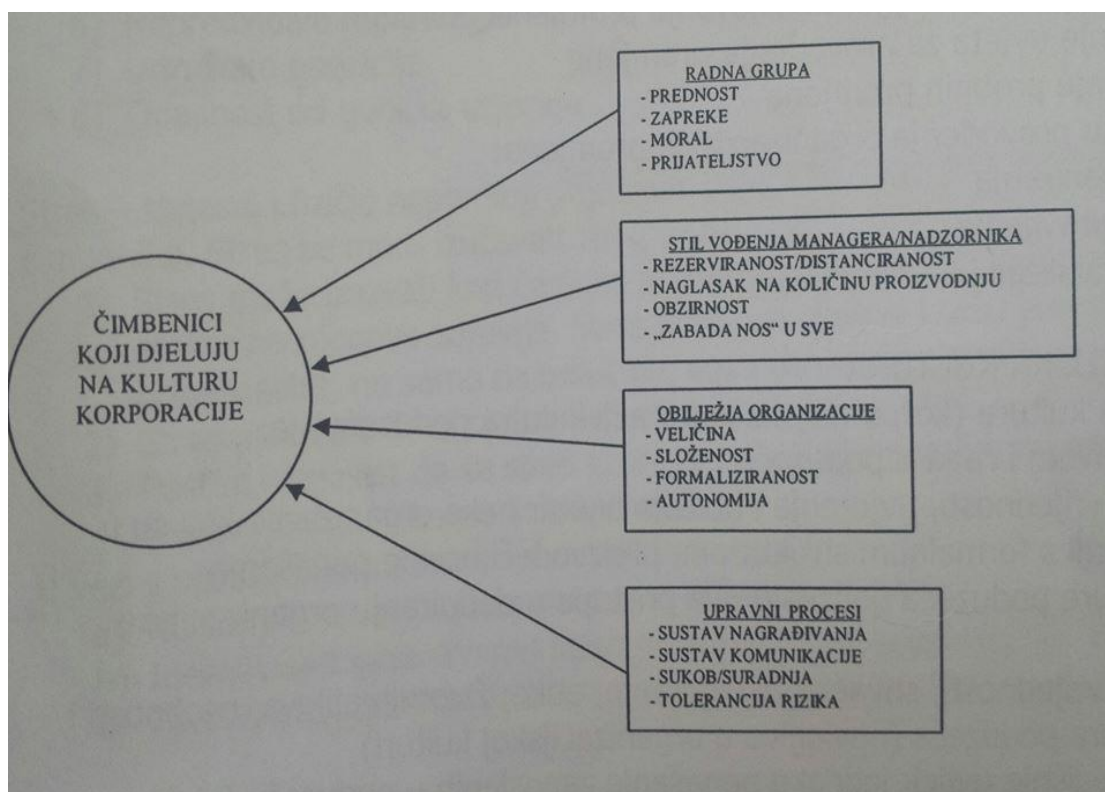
ČIMBENICI KOJI DJELUJU NA KULTURU KORPORACIJE

RADNA GRUPA
- PREDNOST
- ZAPREKE
- MORAL
- PRIJATELJSTVO

STIL VOĐENJA MANAGERA/NADZORNIKA
- REZERVIRANOST/DISTANCIRANOST
- NAGLASAK NA KOLIČINU PROIZVODNJU
- OBZIRNOST
- „ZABADA NOS" U SVE

OBILJEŽJA ORGANIZACIJE
- VELIČINA
- SLOŽENOST
- FORMALIZIRANOST
- AUTONOMIJA

UPRAVNI PROCESI
- SUSTAV NAGRAĐIVANJA
- SUSTAV KOMUNIKACIJE
- SUKOB/SURADNJA
- TOLERANCIJA RIZIKA